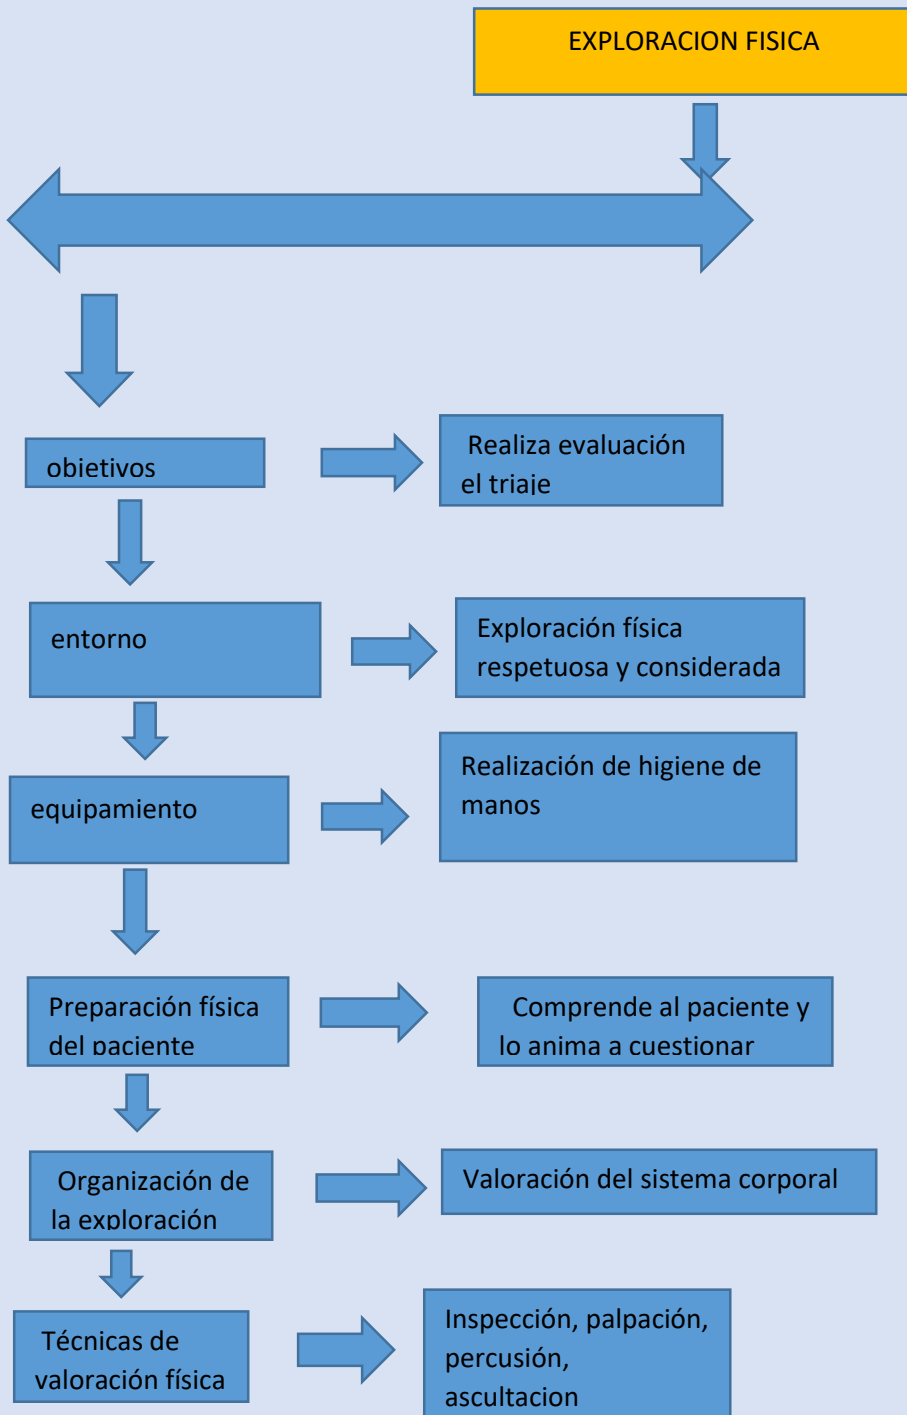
EXPLORACION FISICA

obietivos

Realiza evaluación el triaje

entorno

Exploración física respetuosa y considerada

equipamiento

Realización de higiene de manos

Preparación física del paciente

Comprende al paciente y lo anima a cuestionar

Organización de la exploración

Valoración del sistema corporal

Técnicas de valoración física

Inspección, palpación, percusión, ascultacion